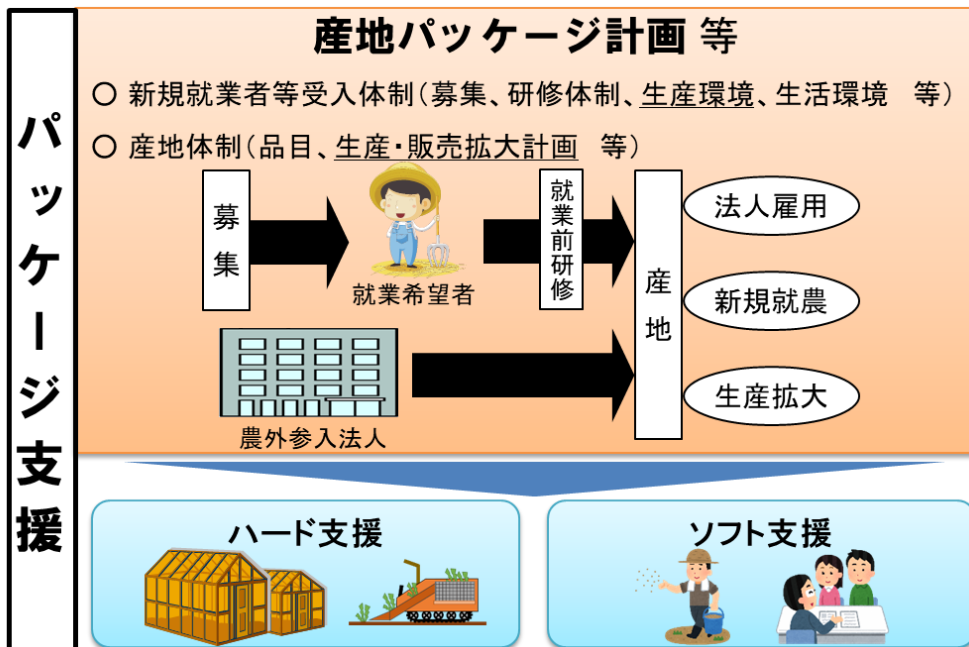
パッケージ支援

産地パッケージ計画 等

○ 新規就業者等受入体制（募集、研修体制、生産環境、生活環境　等）

○ 産地体制（品目、生産・販売拡大計画　等）

募集

就業希望者

就業前研修

農外参入法人

産地

法人雇用

新規就農

生産拡大

ハード支援

ソフト支援